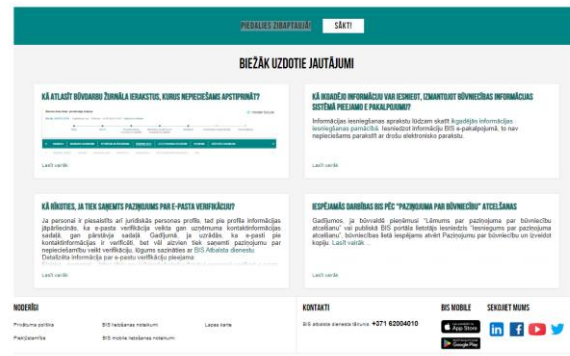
PIEDALIES ZIBAPTAUJĀ! SĀKT!

BIEŽĀK UZDOTIE JAUTĀJUMI

KĀ ATLASĪT BŪVDARBU ŽURNĀLA IERAKSTUS, KURUS NEPIECIEŠAMS APSTIPRINĀT?

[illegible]

Lasīt vairāk

KĀ IEGŪDĪGI INFORMĀCIJU VAR IESNIEGT, IZMANTOJOT BŪVNIECĪBAS INFORMĀCIJAS SISTĒMĀ PIEEJAMO E-PAKALPOJUMU?

Informācijas iesniegšanas aprakstu lūdzam skatīt Iegādējie informācijas iesniegšanas pamācībā. Iesniedzot informāciju BIS e-pakalpojumā, to nav nepieciešams parakstīt ar drošu elektronisko parakstu.

Lasīt vairāk

KĀ RĪKOTIES, JA TIEK SAŅEMTS PAZIŅOJUMS PAR E-PASTA VERIFIKĀCIJU?

Ja personai ir piesaistīts arī juridiskās personas profils, tad pie profila informācijas jāpārliecinās, ka e-pasta verifikācija veikta gan uzņēmuma kontaktinformācijas sadaļā, gan pārstāvja sadaļā. Gadījumā, ja uzrādās, ka e-pasti pie kontaktinformācijas ir verificēti, bet vēl aizvien tiek saņemti paziņojumi par nepieciešamību veikt verifikāciju, lūgums sazināties ar BIS Atbalsta dienestu. Detalizēta informācija par e-pastu verifikāciju pieejama

Lasīt vairāk

IESPĒJAMĀS DARBĪBAS BIS PĒC "PAZIŅOJUMA PAR BŪVNIECĪBU" ATCELŠANAS

Gadījumos, ja būvvaldē pieņēmusi "Lēmums par paziņojuma par būvniecību atcelšanu" vai publiskā BIS portāla lietotājs iesniedzis "Iesniegums par paziņojuma atcelšanu", būvniecības lietā iespējams atvērt Paziņojumu par būvniecību un izveidot kopiju. Lasīt vairāk ...

Lasīt vairāk

NODERĪGI

Privātuma politika
BIS lietošanas noteikumi
Lapas karte
Piekļūstamība
BIS mobile lietošanas noteikumi

KONTAKTI

BIS atbalsta dienesta tālrunis +371 62004010

BIS MOBILE

App Store
Google Play

SEKOJIET MUMS